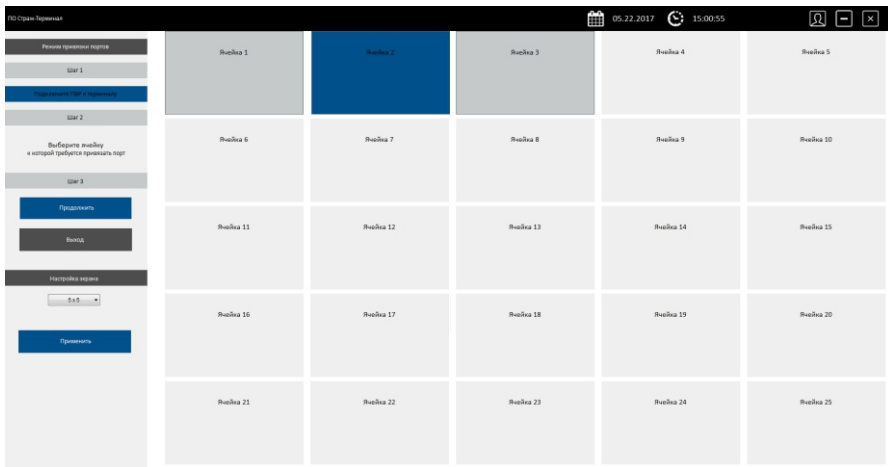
ПО Страж Терминал

05.22.2017 15:00:55

Режим привязки портов

Шаг 1

Подключите ПИР к терминалу

Шаг 2

Выберите ячейку к которой требуется привязать порт

Шаг 3

Продолжить

Выход

Настройка экрана

5 x 5

Применить

| Ячейка 1 | Ячейка 2 | Ячейка 3 | Ячейка 4 | Ячейка 5 |
|---|---|---|---|---|
| Ячейка 6 | Ячейка 7 | Ячейка 8 | Ячейка 9 | Ячейка 10 |
| Ячейка 11 | Ячейка 12 | Ячейка 13 | Ячейка 14 | Ячейка 15 |
| Ячейка 16 | Ячейка 17 | Ячейка 18 | Ячейка 19 | Ячейка 20 |
| Ячейка 21 | Ячейка 22 | Ячейка 23 | Ячейка 24 | Ячейка 25 |